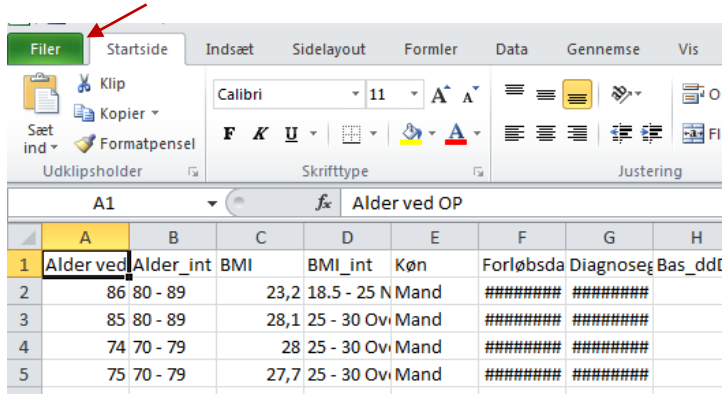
Filer | Startside | Indsæt | Sidelayout | Formler | Data | Gennemse | Vis

Klip
Kopier
Sæt ind
Formatpensel
Udklipsholder

Calibri | 11
F K U
Skrifttype

Justering

A1 | $f_x$ | Alder ved OP

|   | A | B | C | D | E | F | G | H |
|---|---|---|---|---|---|---|---|---|
| 1 | Alder ved | Alder_int | BMI | BMI_int | Køn | Forløbsda | Diagnoseg | Bas_ddD |
| 2 | 86 | 80 - 89 | 23,2 | 18.5 - 25 N | Mand | ######## | ######## | |
| 3 | 85 | 80 - 89 | 28,1 | 25 - 30 Ov | Mand | ######## | ######## | |
| 4 | 74 | 70 - 79 | 28 | 25 - 30 Ov | Mand | ######## | ######## | |
| 5 | 75 | 70 - 79 | 27,7 | 25 - 30 Ov | Mand | ######## | ######## | |